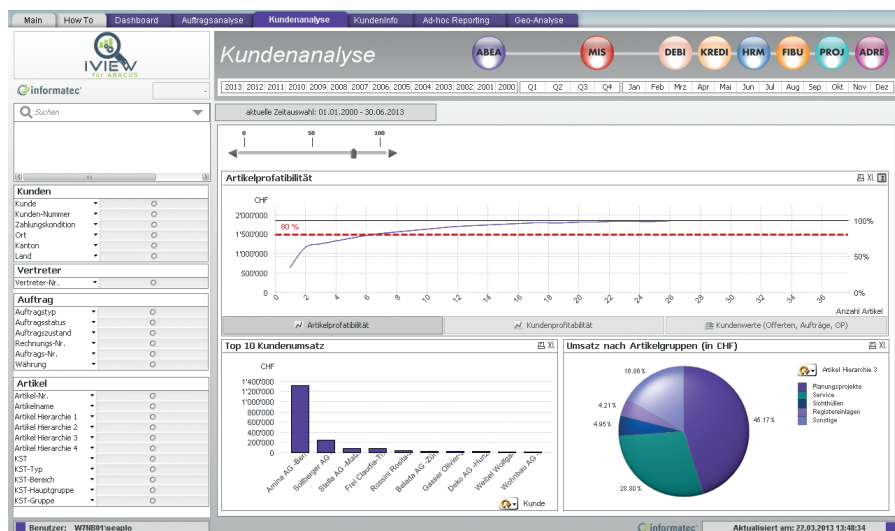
Main | How To | Dashboard | Auftragsanalyse | Kundenanalyse | KundenInfo | Ad-hoc Reporting | Geo-Analyse

IVIEW für ABACUS

informatec

Suchen

Kundenanalyse

ABEA MIS DEBI KREDI HRM FIBU PROJ ADRE

2013 2012 2011 2010 2009 2008 2007 2006 2005 2004 2003 2002 2001 2000 | Q1 Q2 Q3 Q4 | Jan Feb Mrz Apr Mai Jun Jul Aug Sep Okt Nov Dez

aktuelle Zeitauswahl: 01.01.2000 - 30.06.2013

0 50 100

Kunden
Kunde
Kunden-Nummer
Zahlungskondition
Ort
Kanton
Land

Vertreter
Vertreter-Nr.

Auftrag
Auftragstyp
Auftragsstatus
Auftragszustand
Rechnungs-Nr.
Auftrags-Nr.
Währung

Artikel
Artikel-Nr.
Artikelname
Artikel Hierarchie 1
Artikel Hierarchie 2
Artikel Hierarchie 3
Artikel Hierarchie 4
KST
KST-Typ
KST-Bereich
KST-Hauptgruppe
KST-Gruppe

Artikelprofitabilität
XL
CHF
2'000'000
1'500'000
1'000'000
500'000
0
80 %
100%
50%
0%
0 2 4 6 8 10 12 14 16 18 20 22 24 26 28 30 32 34 36
Anzahl Artikel

Artikelprofitabilität | Kundenprofitabilität | Kundenwerte (Offerten, Aufträge, OP)

Top 10 Kundenumsatz
XL
CHF
1'400'000
1'200'000
1'000'000
800'000
600'000
400'000
200'000
0
Amina AG -Bern | Sollberger AG | Stella AG -Matt | Frei Claudia-Th | Rossini Rosita | Beleda AG -Zür | Gasser Olivier | Deko AG -Hunz | Weibel Wolfga | Wohnbau AG
Kunde

Umsatz nach Artikelgruppen (in CHF)
XL
Artikel Hierarchie 3
Planungsprojekte
Service
Sichthüllen
Registereinlagen
Sonstige
16.86%
4.21%
4.95%
45.17%
28.80%

Benutzer: W7NB01\seaplo
informatec
Aktualisiert am: 22.03.2013 13:48:34